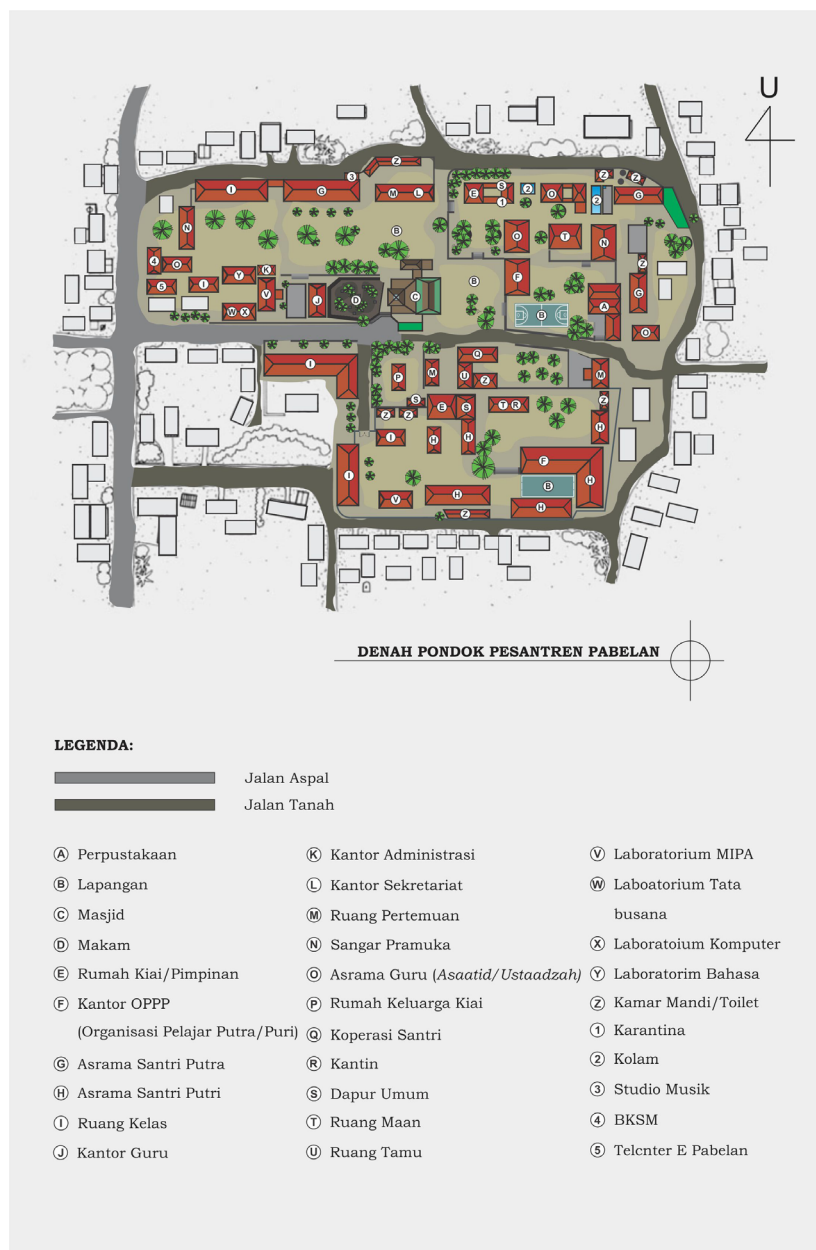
U

Z
3
I
G
M L
E S
2
O
Z Z
G
1
2
N
B
O
T
N
4 O
Y K
B
F
Z
5 I
V
J
D
C
G
W X
B
A
O
I
Q
P
M
U Z
M
S
Z Z
E S
T R
Z
I
H
H
H
I
F
V
H
B
H
H
Z

DENAH PONDOK PESANTREN PABELAN

LEGENDA:

Jalan Aspal

Jalan Tanah

Ⓐ Perpustakaan
Ⓑ Lapangan
Ⓒ Masjid
Ⓓ Makam
Ⓔ Rumah Kiai/Pimpinan
Ⓕ Kantor OPPP (Organisasi Pelajar Putra/Puri)
Ⓖ Asrama Santri Putra
Ⓗ Asrama Santri Putri
Ⓘ Ruang Kelas
Ⓙ Kantor Guru

Ⓚ Kantor Administrasi
Ⓛ Kantor Sekretariat
Ⓜ Ruang Pertemuan
Ⓝ Sangar Pramuka
Ⓞ Asrama Guru (Asaatid/Ustaadzah)
Ⓟ Rumah Keluarga Kiai
Ⓠ Koperasi Santri
Ⓡ Kantin
Ⓢ Dapur Umum
Ⓣ Ruang Maan
Ⓤ Ruang Tamu

Ⓥ Laboratorium MIPA
Ⓦ Laboatorium Tata busana
Ⓧ Laboratoium Komputer
Ⓨ Laboratorim Bahasa
Ⓩ Kamar Mandi/Toilet
① Karantina
② Kolam
③ Studio Musik
④ BKSM
⑤ Telcnter E Pabelan